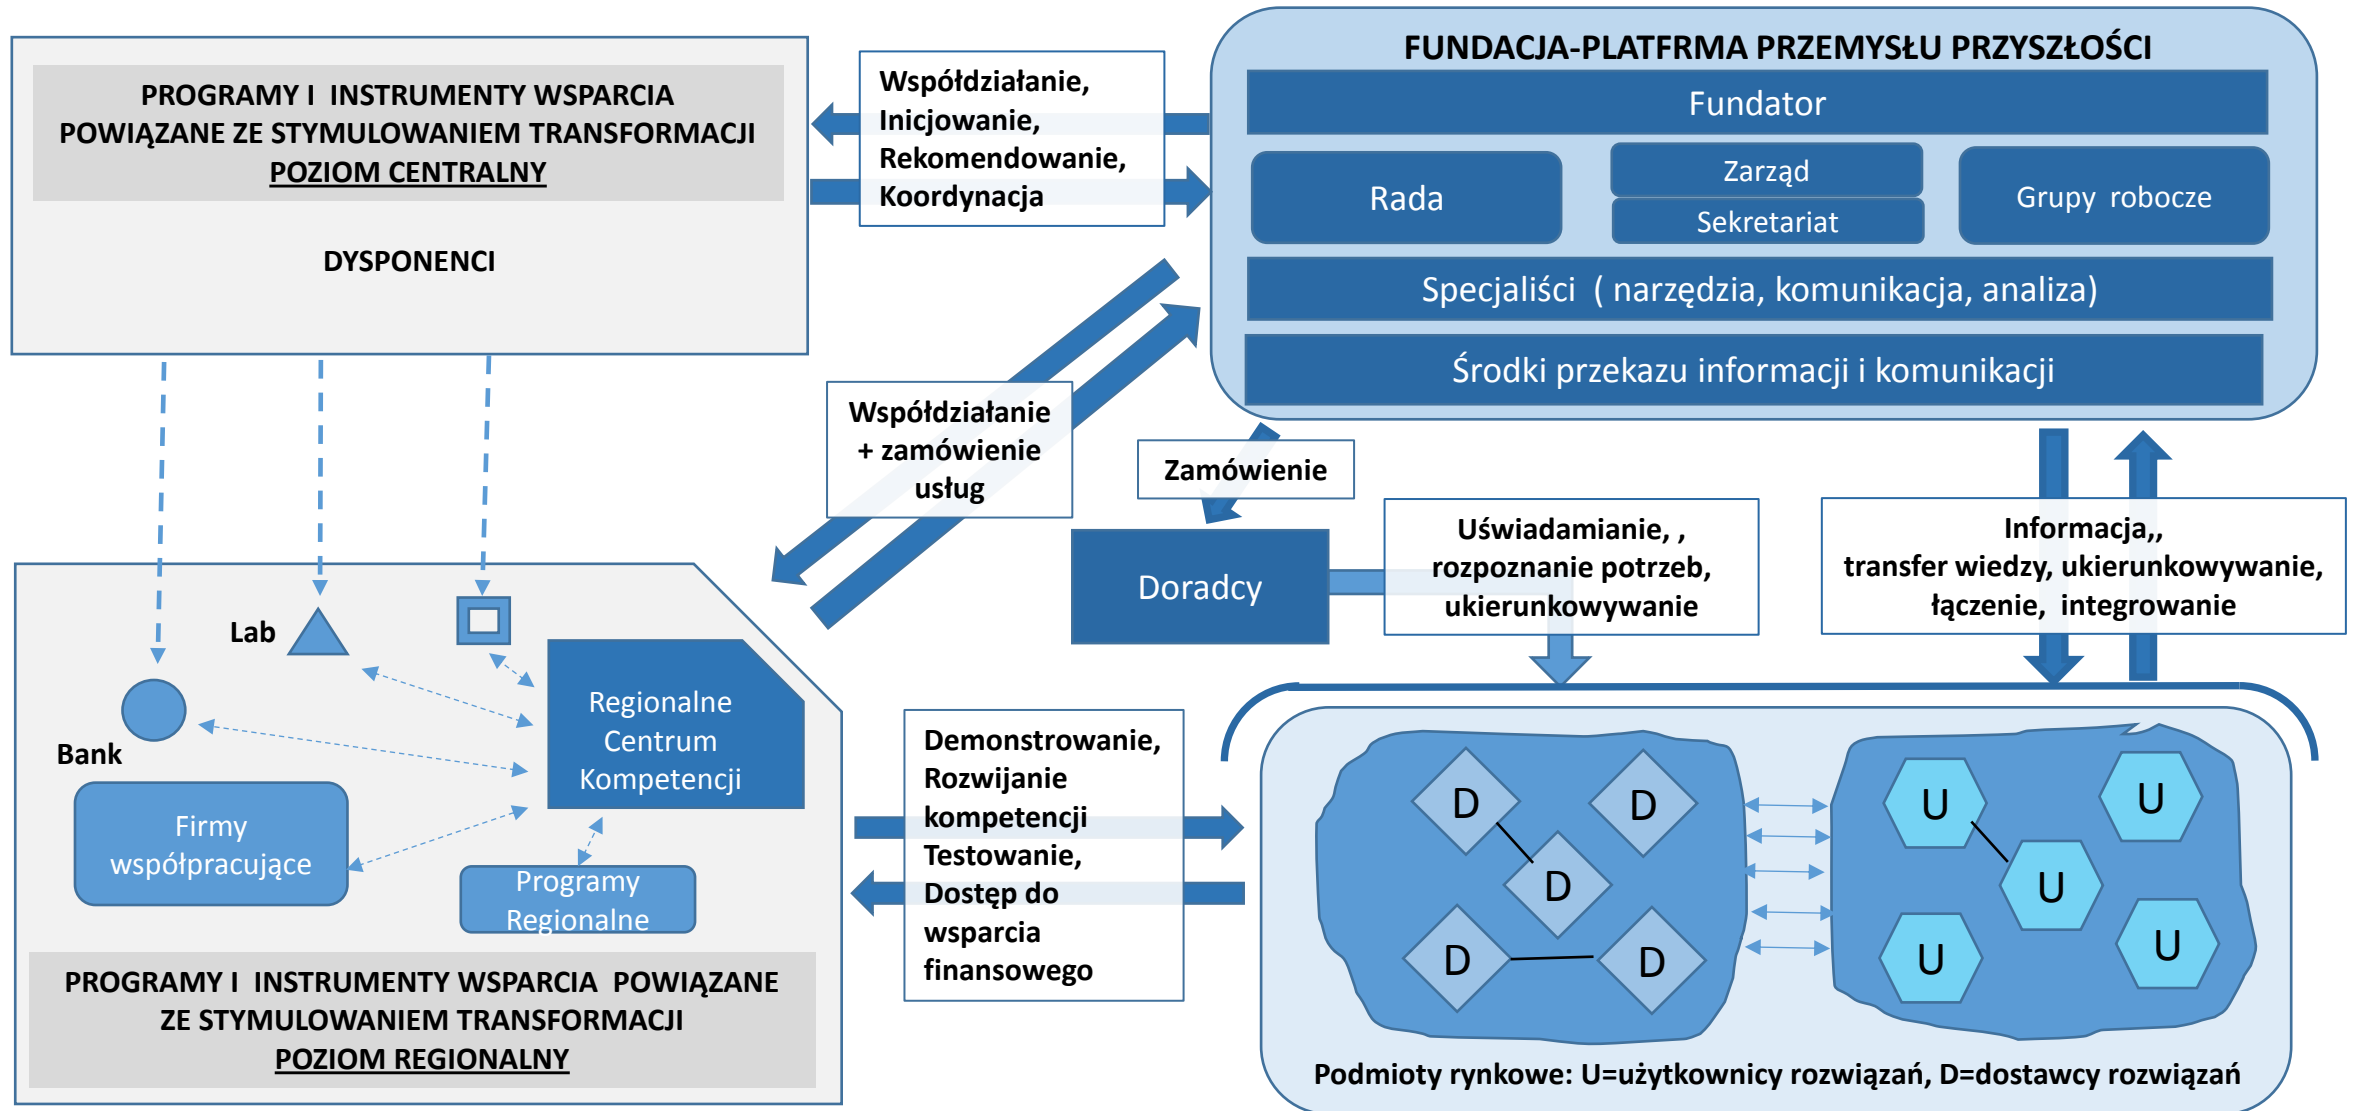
PROGRAMY I INSTRUMENTY WSPARCIA POWIĄZANE ZE STYMULOWANIEM TRANSFORMACJI
POZIOM CENTRALNY

DYSPONENCI

Współdziałanie, Inicjowanie, Rekomendowanie, Koordynacja

FUNDACJA-PLATFRMA PRZEMYSŁU PRZYSZŁOŚCI

Fundator

Rada

Zarząd

Sekretariat

Grupy robocze

Specjaliści ( narzędzia, komunikacja, analiza)

Środki przekazu informacji i komunikacji

Współdziałanie + zamówienie usług

Zamówienie

Doradcy

Uświadamianie, , rozpoznanie potrzeb, ukierunkowywanie

Informacja,, transfer wiedzy, ukierunkowywanie, łączenie, integrowanie

Lab

Bank

Regionalne Centrum Kompetencji

Firmy współpracujące

Programy Regionalne

PROGRAMY I INSTRUMENTY WSPARCIA POWIĄZANE ZE STYMULOWANIEM TRANSFORMACJI
POZIOM REGIONALNY

Demonstrowanie, Rozwijanie kompetencji Testowanie, Dostęp do wsparcia finansowego

D D D D D

U U U U U

Podmioty rynkowe: U=użytkownicy rozwiązań, D=dostawcy rozwiązań